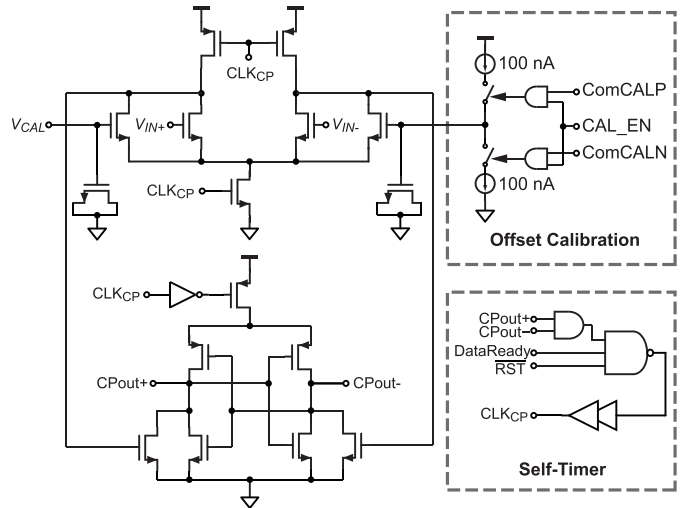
$CLK_{CP}$

$V_{CAL}$

$V_{IN+}$

$V_{IN-}$

$CLK_{CP}$

$CLK_{CP}$

CPout+

CPout-

100 nA

ComCALP

CAL_EN

ComCALN

100 nA

Offset Calibration

CPout+

CPout-

DataReady

$\overline{RST}$

$CLK_{CP}$

Self-Timer